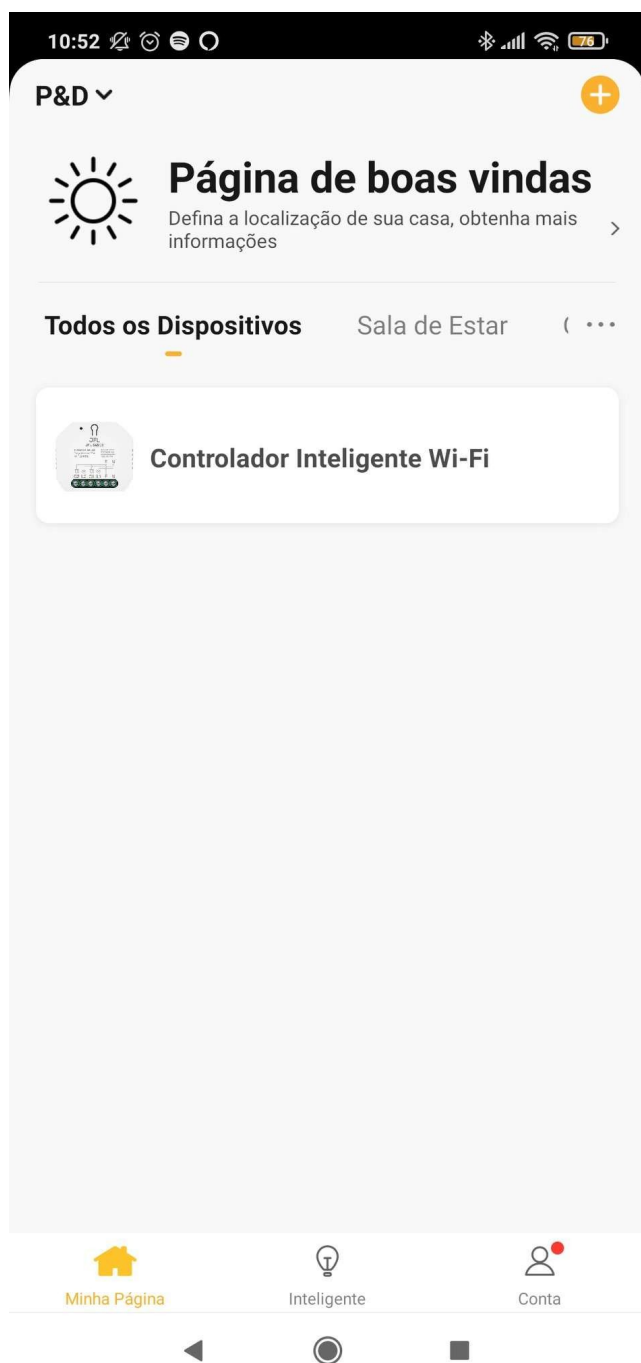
10:52

76

P&D

Página de boas vindas

Defina a localização de sua casa, obtenha mais informações

Todos os Dispositivos

Sala de Estar

(

Controlador Inteligente Wi-Fi

Minha Página

Inteligente

Conta